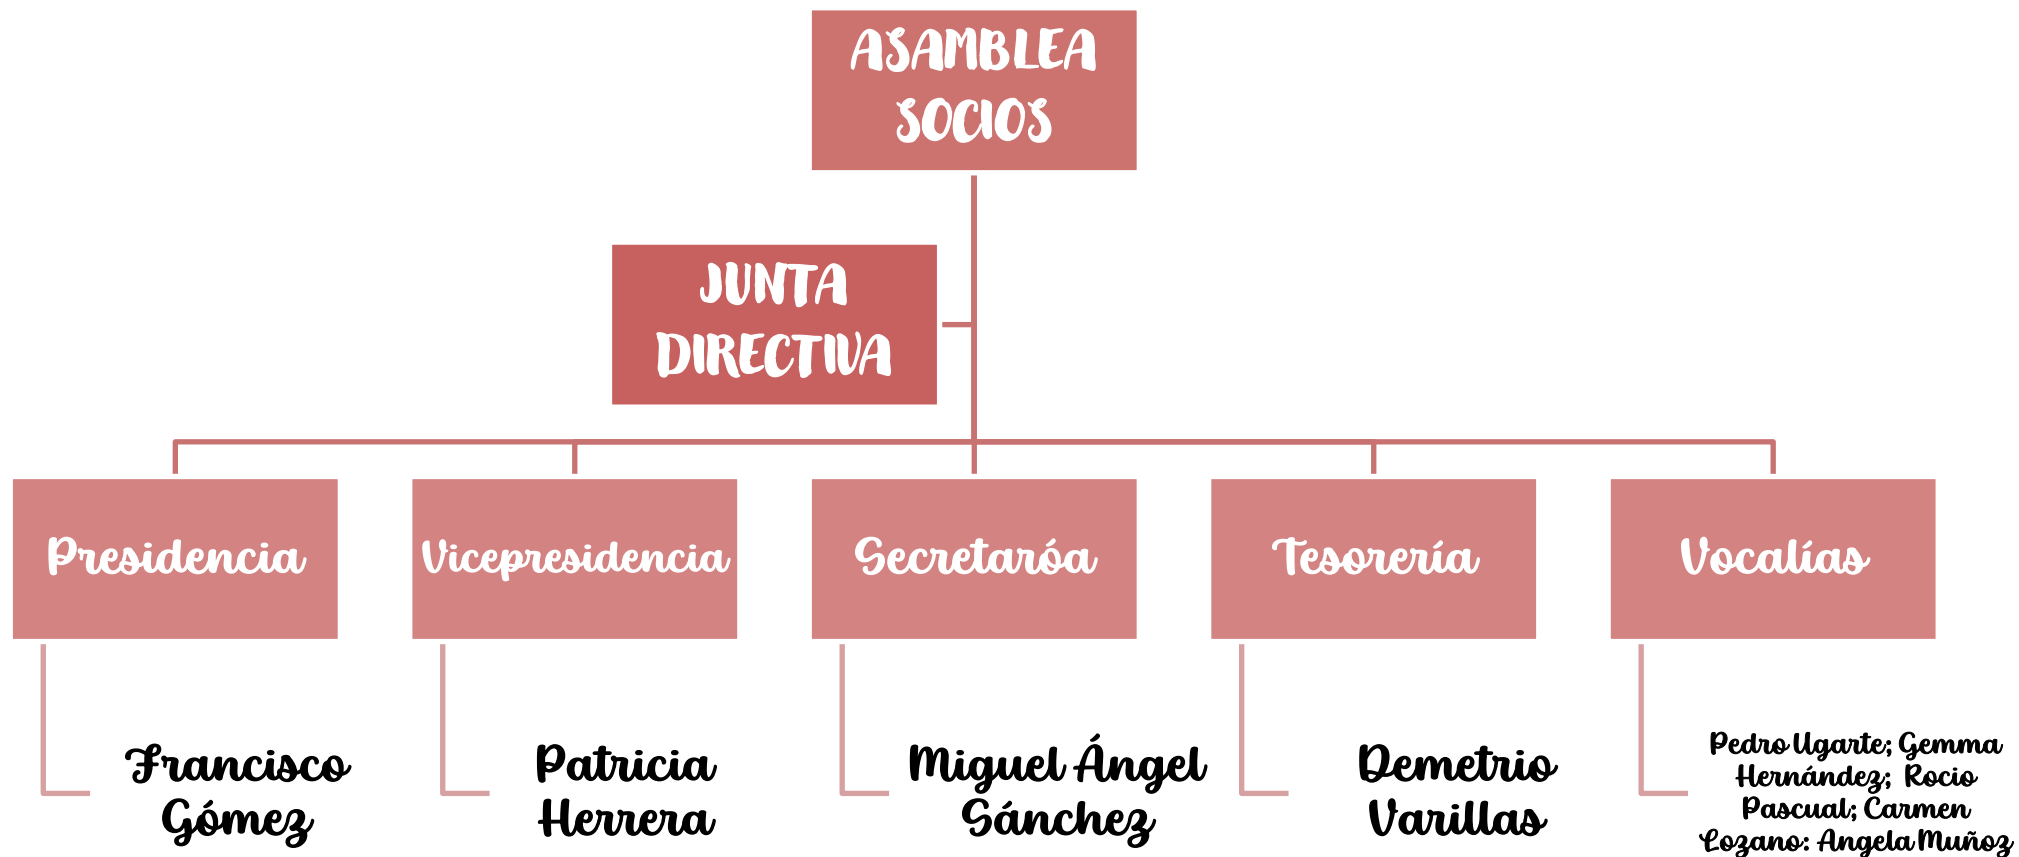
ASAMBLEA SOCIOS

JUNTA DIRECTIVA

Presidencia

Vicepresidencia

Secretaróa

Tesorería

Vocalías

Francisco Gómez

Patricia Herrera

Miguel Ángel Sánchez

Demetrio Varillas

Pedro Ugarte; Gemma Hernández; Rocio Pascual; Carmen Lozano: Angela Muñoz